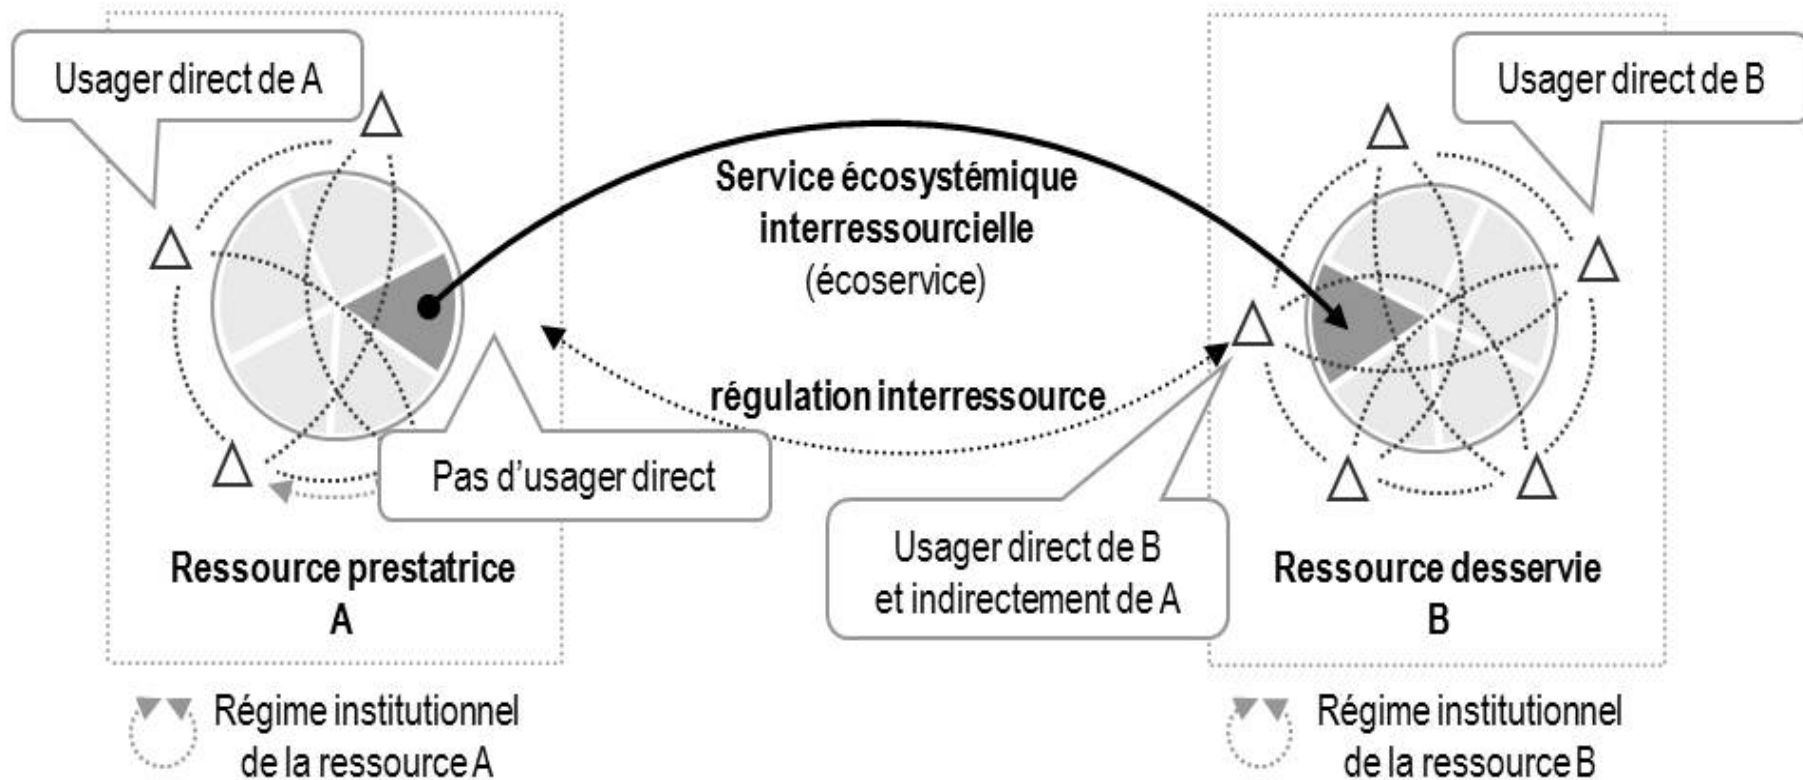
Usager direct de A

Service écosystémique interressourcielle (écoservice)

Usager direct de B

régulation interressource

Pas d'usager direct

Usager direct de B et indirectement de A

Ressource prestatrice A

Ressource desservie B

Régime institutionnel de la ressource A

Régime institutionnel de la ressource B